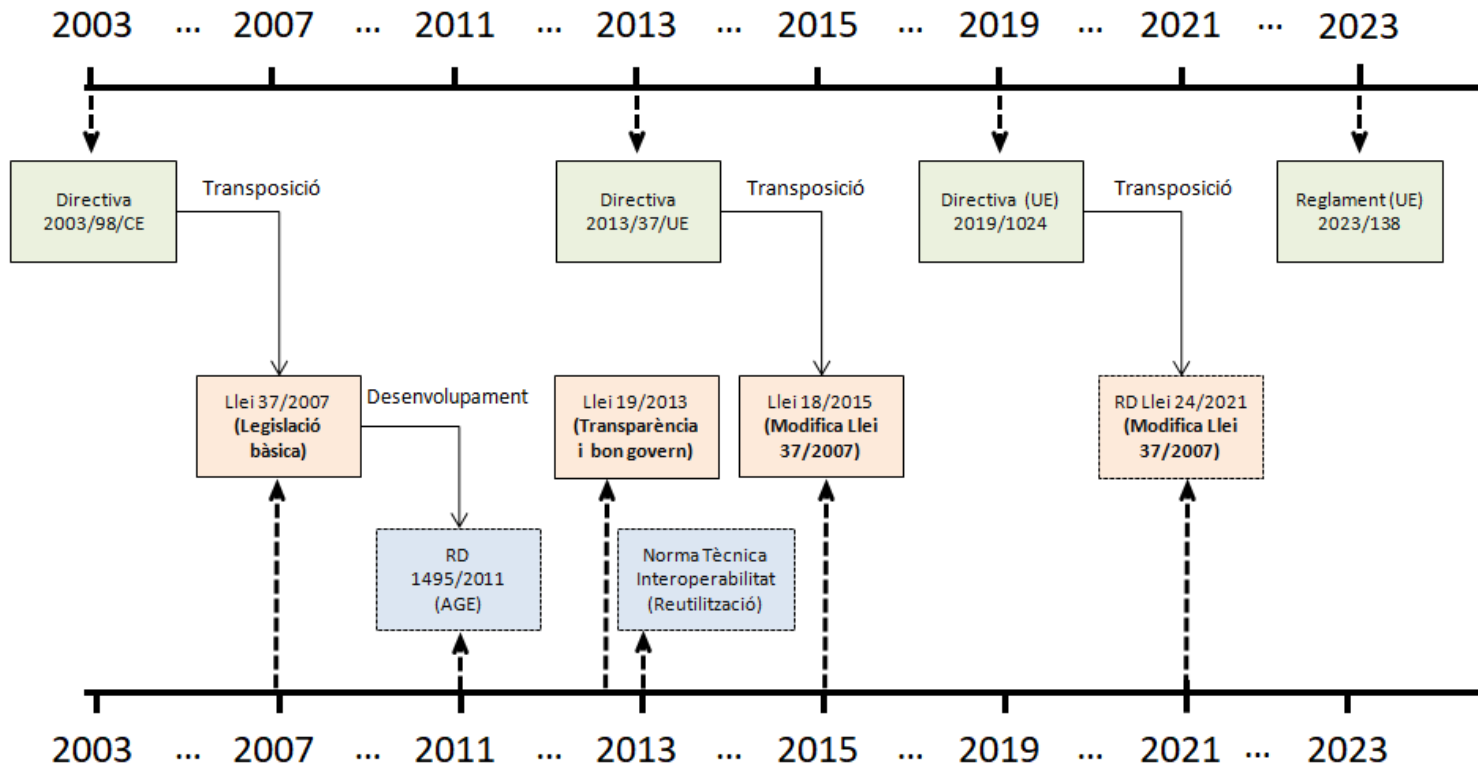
2003 ... 2007 ... 2011 ... 2013 ... 2015 ... 2019 ... 2021 ... 2023

Directiva 2003/98/CE

Transposició

Directiva 2013/37/UE

Transposició

Directiva (UE) 2019/1024

Transposició

Reglament (UE) 2023/138

Llei 37/2007 (Legislació bàsica)

Desenvolupament

Llei 19/2013 (Transparència i bon govern)

Llei 18/2015 (Modifica Llei 37/2007)

RD Llei 24/2021 (Modifica Llei 37/2007)

RD 1495/2011 (AGE)

Norma Tècnica Interoperabilitat (Reutilització)

2003 ... 2007 ... 2011 ... 2013 ... 2015 ... 2019 ... 2021 ... 2023